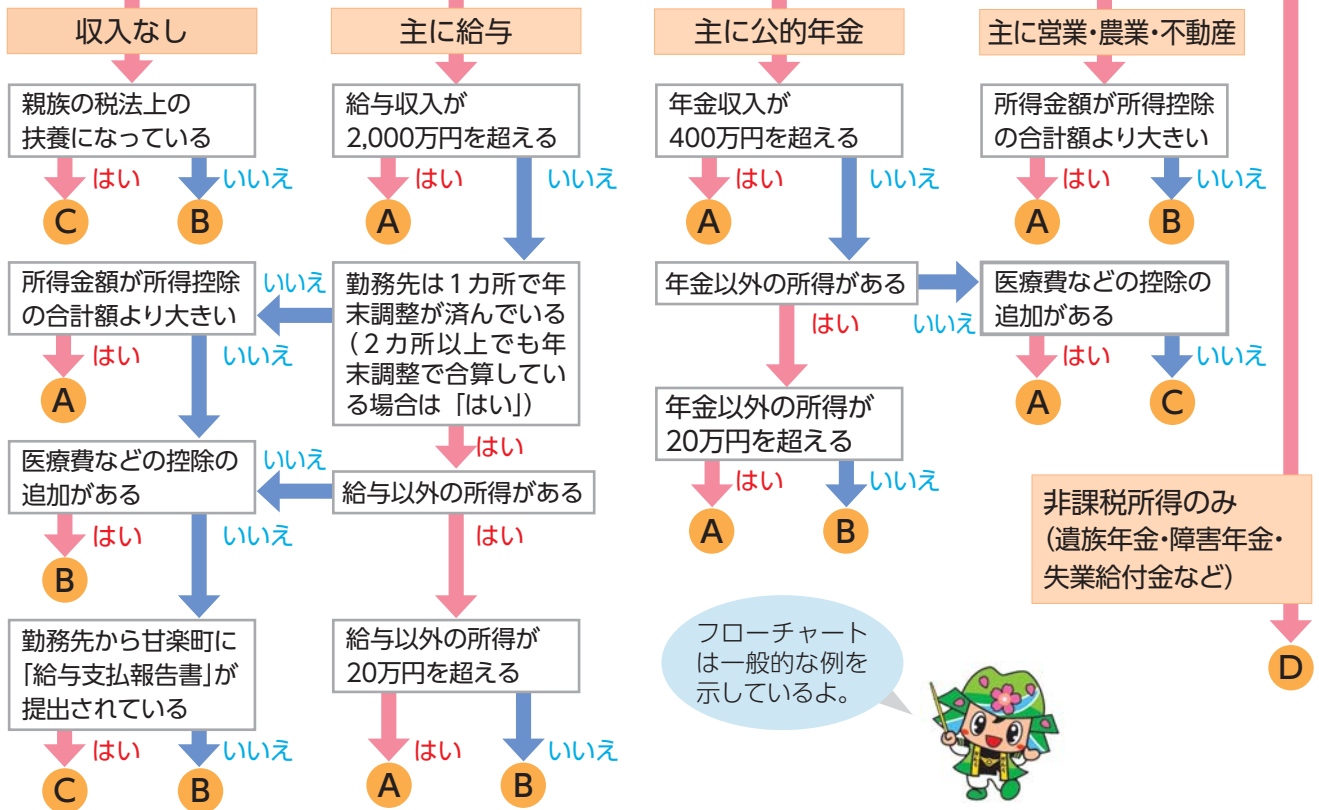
収入なし

親族の税法上の扶養になっている
はい C
いいえ B

所得金額が所得控除の合計額より大きい
はい A
いいえ

医療費などの控除の追加がある
はい B
いいえ

勤務先から甘楽町に「給与支払報告書」が提出されている
はい C
いいえ B

主に給与

給与収入が2,000万円を超える
はい A
いいえ

勤務先は１カ所で年末調整が済んでいる（２カ所以上でも年末調整で合算している場合は「はい」）
いいえ
はい

給与以外の所得がある
いいえ
はい

給与以外の所得が20万円を超える
はい A
いいえ B

主に公的年金

年金収入が400万円を超える
はい A
いいえ

年金以外の所得がある
いいえ
はい

年金以外の所得が20万円を超える
はい A
いいえ B

主に営業・農業・不動産

所得金額が所得控除の合計額より大きい
はい A
いいえ B

医療費などの控除の追加がある
はい A
いいえ C

非課税所得のみ（遺族年金・障害年金・失業給付金など）
D

フローチャートは一般的な例を示しているよ。